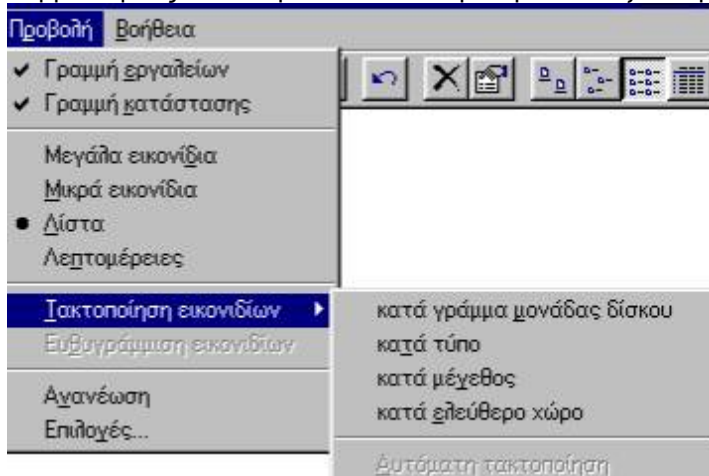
Προβολή Βοήθεια

✔ Γραμμή εργαλείων
✔ Γραμμή κατάστασης

Μεγάλα εικονίδια
Μικρά εικονίδια
● Λίστα
Λεπτομέρειες

Τακτοποίηση εικονιδίων ▶
Ευθυγράμμιση εικονιδίων

Ανανέωση
Επιλογές...

κατά γράμμα μονάδας δίσκου
κατά τύπο
κατά μέγεθος
κατά ελεύθερο χώρο

Αυτόματη τακτοποίηση